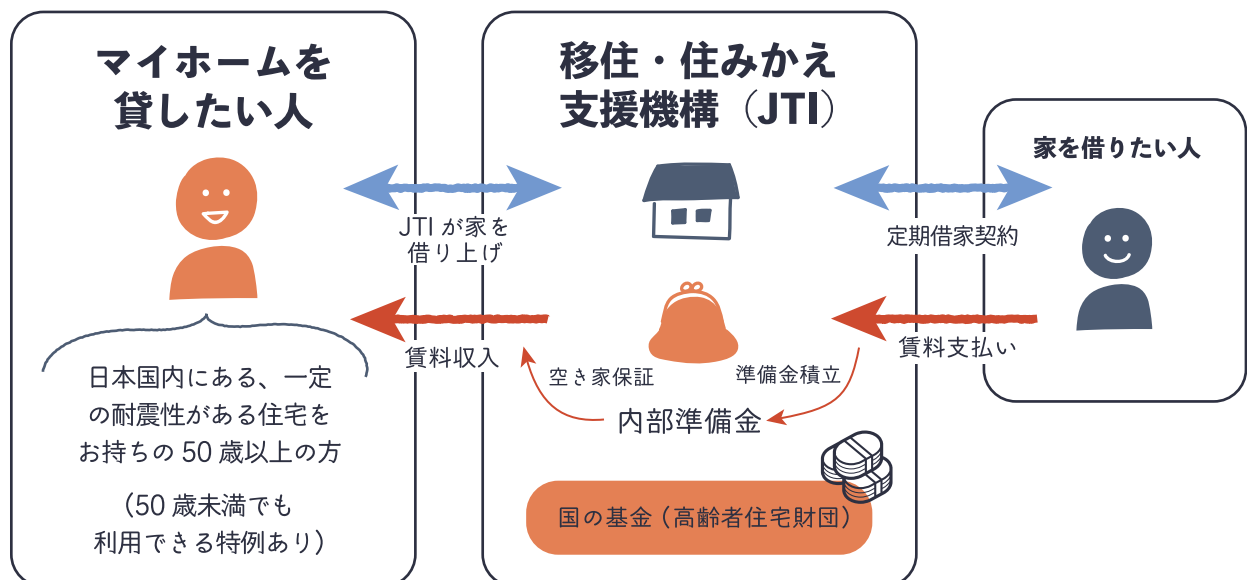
マイホームを
貸したい人

日本国内にある、一定の耐震性がある住宅をお持ちの 50 歳以上の方

（50 歳未満でも利用できる特例あり）

JTI が家を
借り上げ

賃料収入

移住・住みかえ
支援機構（JTI）

空き家保証

準備金積立

内部準備金

国の基金（高齢者住宅財団）

家を借りたい人

定期借家契約

賃料支払い